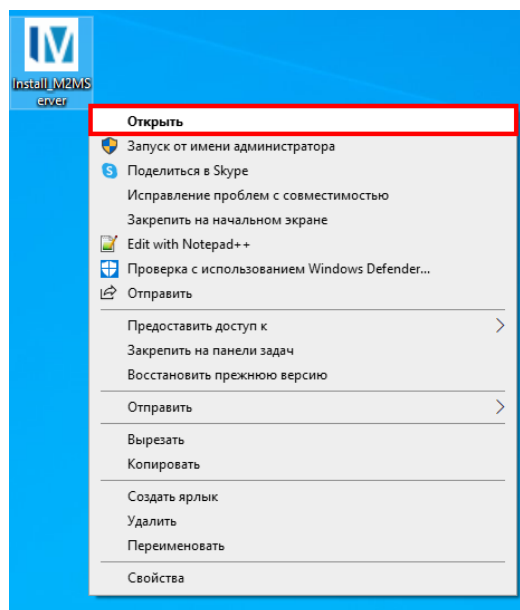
Install_M2MS
erver

Открыть
Запуск от имени администратора
Поделиться в Skype
Исправление проблем с совместимостью
Закрепить на начальном экране
Edit with Notepad++
Проверка с использованием Windows Defender...
Отправить
Предоставить доступ к
Закрепить на панели задач
Восстановить прежнюю версию
Отправить
Вырезать
Копировать
Создать ярлык
Удалить
Переименовать
Свойства